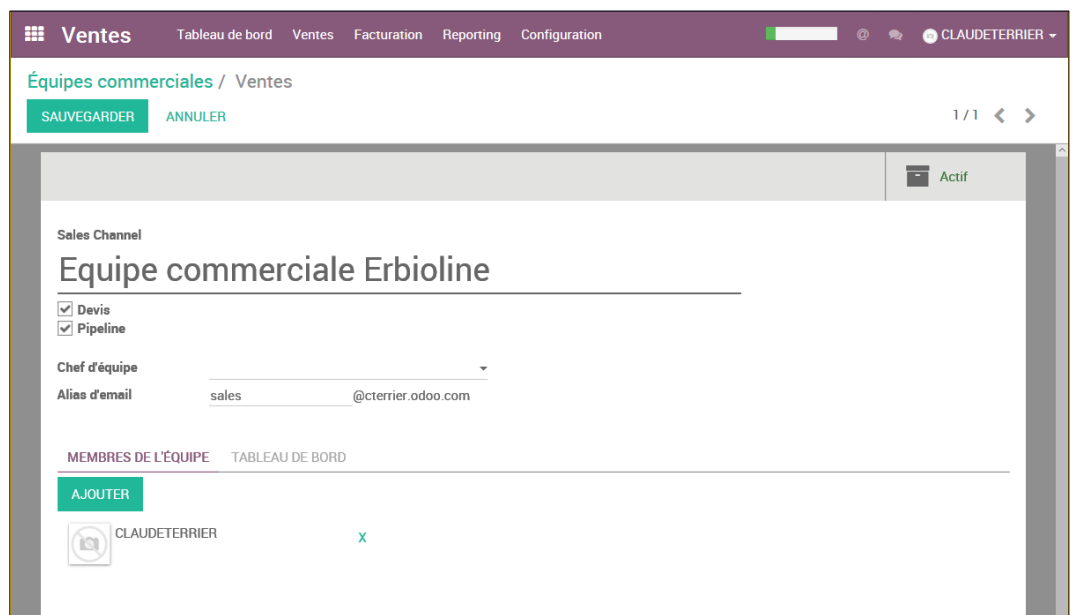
Ventes Tableau de bord Ventes Facturation Reporting Configuration CLAUDETERRIER

Équipes commerciales / Ventes

SAUVEGARDER ANNULER

1 / 1

Actif

Sales Channel

Equipe commerciale Erbioline

Devis
Pipeline

Chef d'équipe

Alias d'email sales @cterrier.odoo.com

MEMBRES DE L'ÉQUIPE TABLEAU DE BORD

AJOUTER

CLAUDETERRIER X